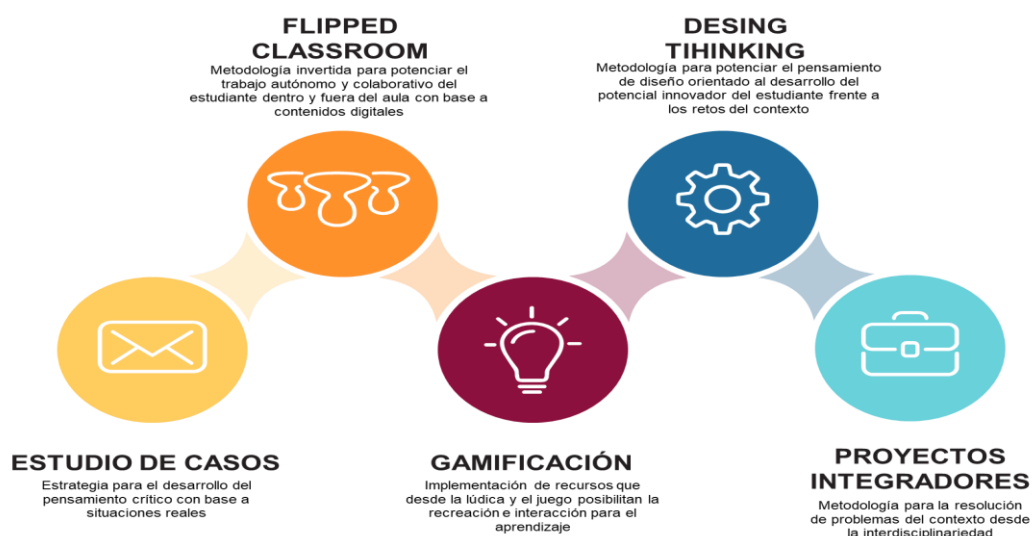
FLIPPED CLASSROOM
Metodología invertida para potenciar el trabajo autónomo y colaborativo del estudiante dentro y fuera del aula con base a contenidos digitales

DESING TIHINKING
Metodología para potenciar el pensamiento de diseño orientado al desarrollo del potencial innovador del estudiante frente a los retos del contexto

ESTUDIO DE CASOS
Estrategia para el desarrollo del pensamiento crítico con base a situaciones reales

GAMIFICACIÓN
Implementación de recursos que desde la lúdica y el juego posibilitan la recreación e interacción para el aprendizaje

PROYECTOS INTEGRADORES
Metodología para la resolución de problemas del contexto desde la interdisciplinariedad